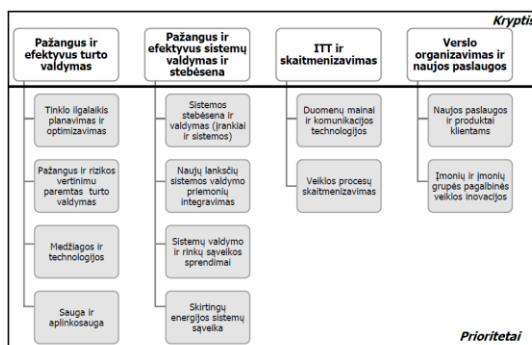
Kryptis

Pažangus ir efektyvus turto valdymas

Tinklo ilgalaikis planavimas ir optimizavimas

Pažangus ir rizikos vertinimu paremtas turto valdymas

Medžiagos ir technologijos

Sauga ir aplinkosauga

Pažangus ir efektyvus sistemų valdymas ir stebėsena

Sistemos stebėsena ir valdymas (įrankiai ir sistemos)

Naujų lanksčių sistemos valdymo priemonių integravimas

Sistemų valdymo ir rinkų sąveikos sprendimai

Skirtingų energijos sistemų sąveika

ITT ir skaitmenizavimas

Duomenų mainai ir komunikacijos technologijos

Veiklos procesų skaitmenizavimas

Verslo organizavimas ir naujos paslaugos

Naujos paslaugos ir produktai klientams

Įmonių ir įmonių grupės pagalbinės veiklos inovacijos

Prioritetai